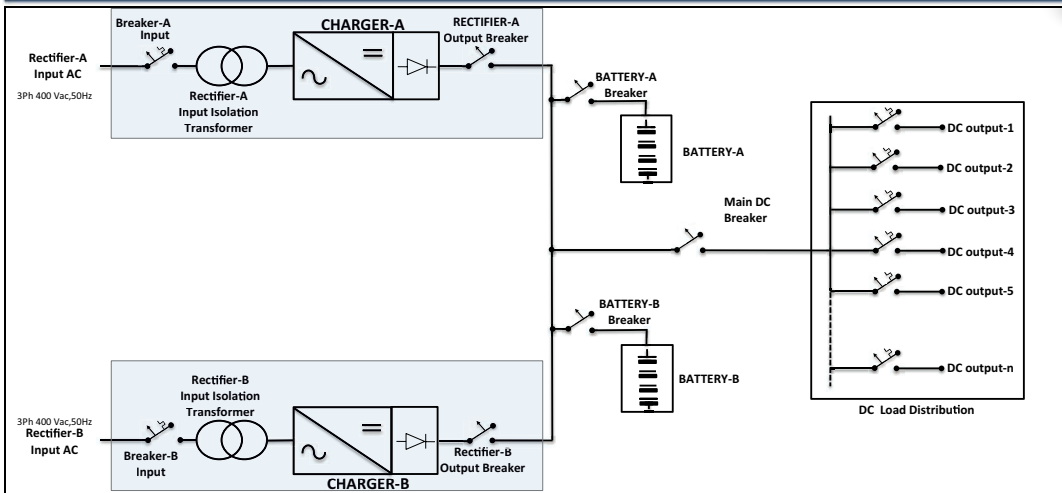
Breaker-A Input

CHARGER-A

RECTIFIER-A Output Breaker

Rectifier-A Input AC

3Ph 400 Vac,50Hz

Rectifier-A Input Isolation Transformer

BATTERY-A Breaker

BATTERY-A

DC output-1

DC output-2

DC output-3

Main DC Breaker

DC output-4

DC output-5

BATTERY-B Breaker

BATTERY-B

DC output-n

DC Load Distribution

Rectifier-B Input Isolation Transformer

3Ph 400 Vac,50Hz

Rectifier-B Input AC

Breaker-B Input

Rectifier-B Output Breaker

CHARGER-B